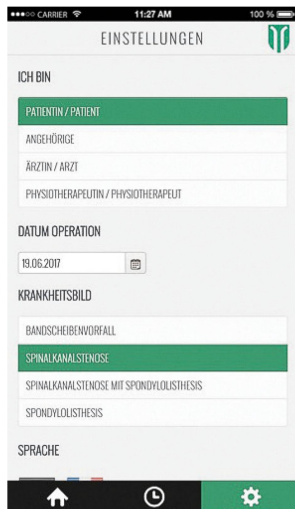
●●●○○ CARRIER 11:27 AM 100 %

EINSTELLUNGEN

ICH BIN

PATIENTIN / PATIENT

ANGEHÖRIGE

ÄRZTIN / ARZT

PHYSIOTHERAPEUTIN / PHYSIOTHERAPEUT

DATUM OPERATION

19.06.2017

KRANKHEITSBILD

BANDSCHEIBENVORFALL

SPINALKANALSTENOSE

SPINALKANALSTENOSE MIT SPONDYLOLISTHESIS

SPONDYLOLISTHESIS

SPRACHE